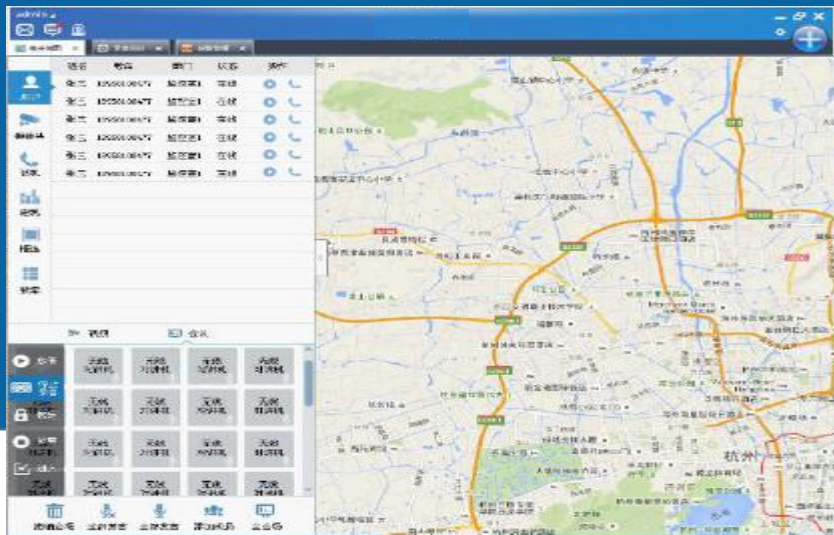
admin

| 姓名 | 号码 | 部门 | 状态 | 操作 |
|---|---|---|---|---|
| 张三 | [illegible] | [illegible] | 在线 | |
| 张三 | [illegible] | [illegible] | 在线 | |
| 张三 | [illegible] | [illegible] | 在线 | |
| 张三 | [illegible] | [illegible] | 在线 | |
| 张三 | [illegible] | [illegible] | 在线 | |
| 张三 | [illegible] | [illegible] | 在线 | |

视频 会议

杭州